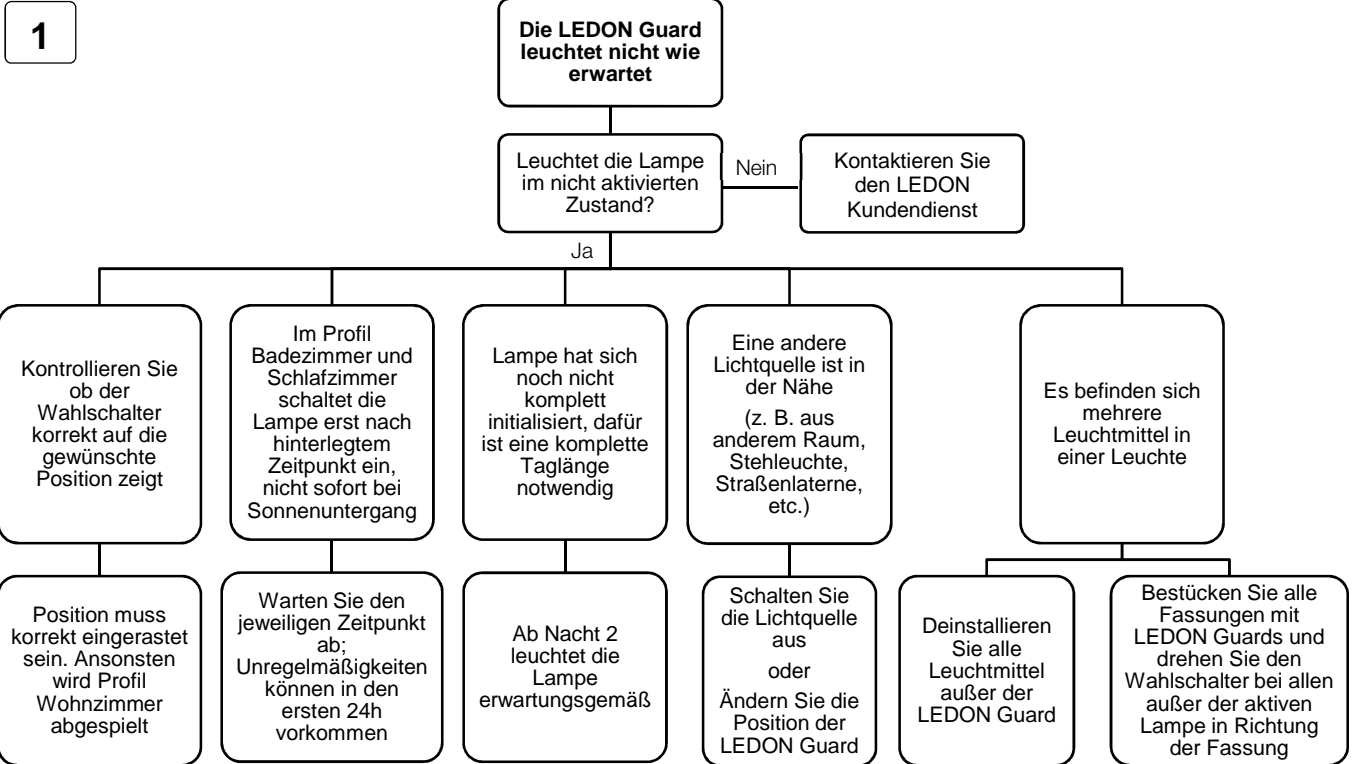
1

Die LEDON Guard leuchtet nicht wie erwartet

Leuchtet die Lampe im nicht aktivierten Zustand?

Nein

Kontaktieren Sie den LEDON Kundendienst

Ja

Kontrollieren Sie ob der Wahlschalter korrekt auf die gewünschte Position zeigt

Position muss korrekt eingerastet sein. Ansonsten wird Profil Wohnzimmer abgespielt

Im Profil Badezimmer und Schlafzimmer schaltet die Lampe erst nach hinterlegtem Zeitpunkt ein, nicht sofort bei Sonnenuntergang

Warten Sie den jeweiligen Zeitpunkt ab; Unregelmäßigkeiten können in den ersten 24h vorkommen

Lampe hat sich noch nicht komplett initialisiert, dafür ist eine komplette Taglänge notwendig

Ab Nacht 2 leuchtet die Lampe erwartungsgemäß

Eine andere Lichtquelle ist in der Nähe

(z. B. aus anderem Raum, Stehleuchte, Straßenlaterne, etc.)

Schalten Sie die Lichtquelle aus

oder

Ändern Sie die Position der LEDON Guard

Es befinden sich mehrere Leuchtmittel in einer Leuchte

Deinstallieren Sie alle Leuchtmittel außer der LEDON Guard

Bestücken Sie alle Fassungen mit LEDON Guards und drehen Sie den Wahlschalter bei allen außer der aktiven Lampe in Richtung der Fassung